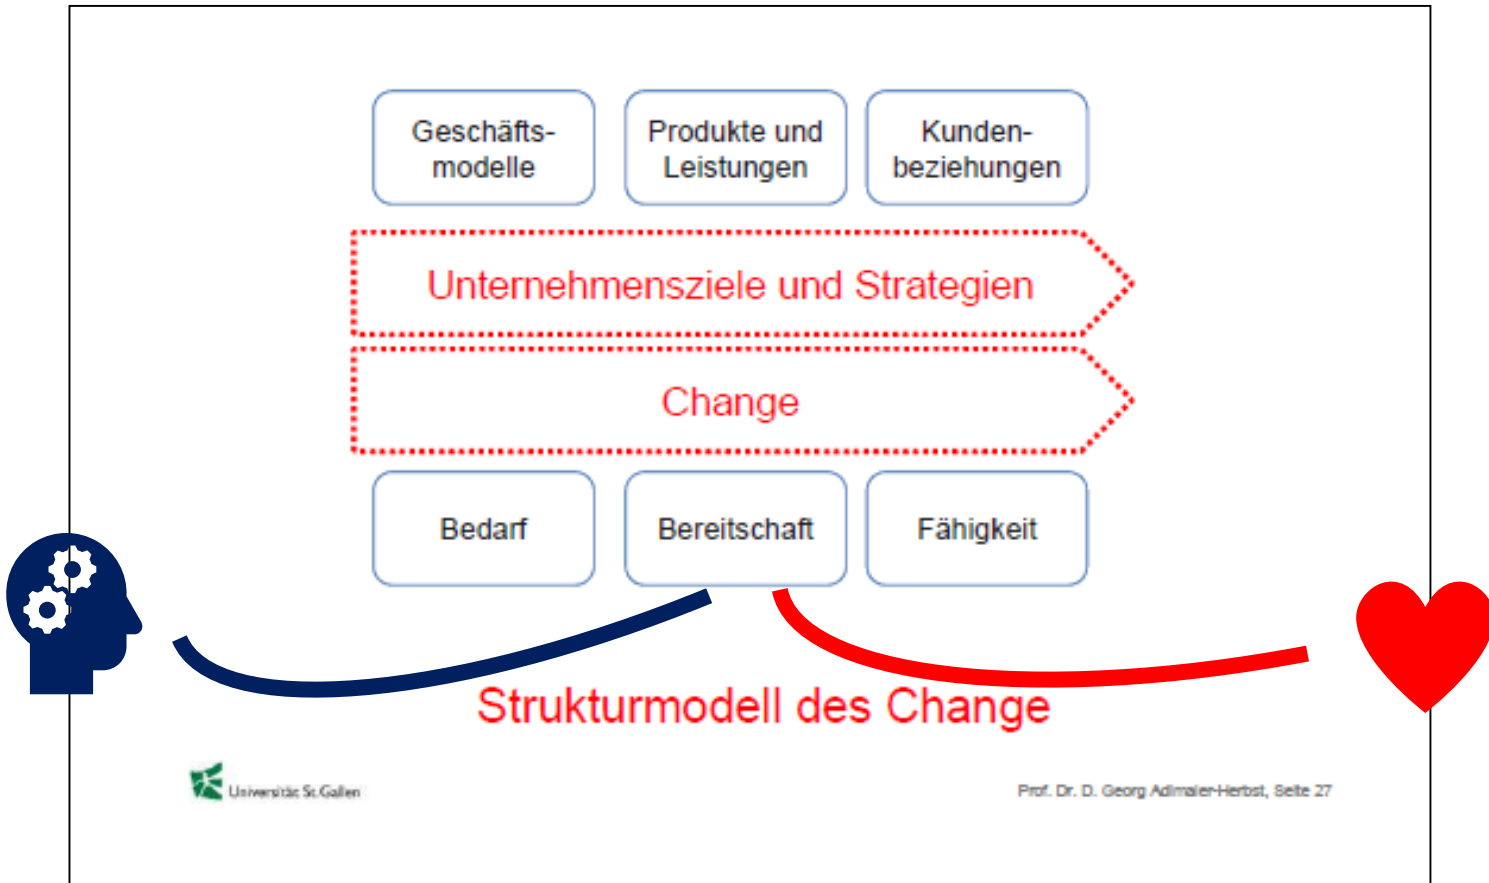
Geschäfts-modelle

Produkte und Leistungen

Kunden-beziehungen

Unternehmensziele und Strategien

Change

Bedarf

Bereitschaft

Fähigkeit

Strukturmodell des Change

Universität St.Gallen

Prof. Dr. D. Georg Adlmaier-Herbst, Seite 27